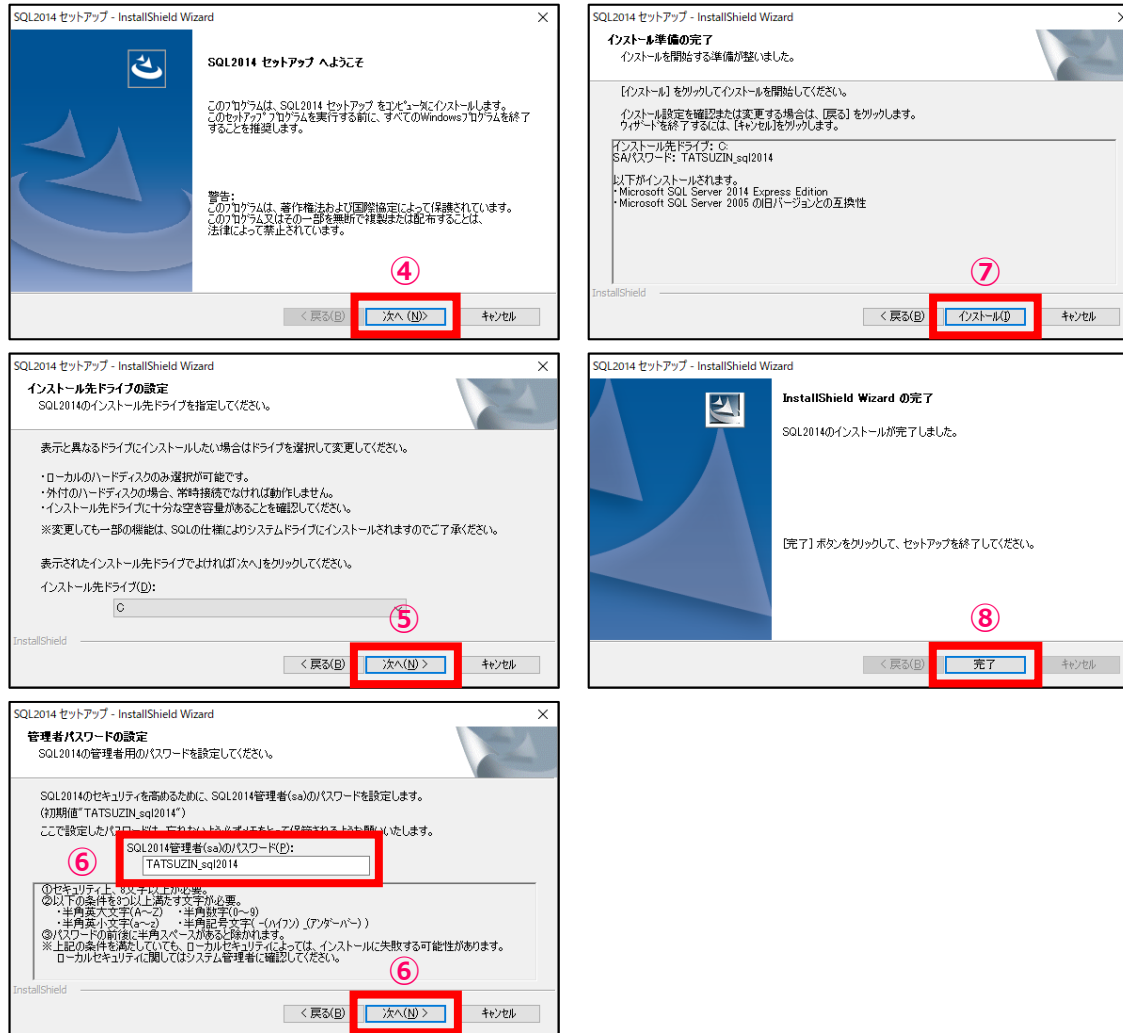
SQL2014 セットアップ - InstallShield Wizard

SQL2014 セットアップ へようこそ

このプログラムは、SQL2014 セットアップ をコンピュータにインストールします。このセットアッププログラムを実行する前に、すべてのWindowsプログラムを終了することを推奨します。

警告:
このプログラムは、著作権法および国際協定によって保護されています。このプログラム又はその一部を無断で複製または配布することは、法律によって禁止されています。

④

< 戻る(B) 次へ (N)> キャンセル

SQL2014 セットアップ - InstallShield Wizard

インストール先ドライブの設定
SQL2014のインストール先ドライブを指定してください。

表示と異なるドライブにインストールしたい場合はドライブを選択して変更してください。

・ローカルのハードディスクのみ選択が可能です。
・外付のハードディスクの場合、常時接続でなければ動作しません。
・インストール先ドライブに十分な空き容量があることを確認してください。
※変更しても一部の機能は、SQLの仕様によりシステムドライブにインストールされますのでご了承ください。

表示されたインストール先ドライブでよければ「次へ」をクリックしてください。

インストール先ドライブ(D):
C

⑤

InstallShield

< 戻る(B) 次へ(N) > キャンセル

SQL2014 セットアップ - InstallShield Wizard

管理者パスワードの設定
SQL2014の管理者用のパスワードを設定してください。

SQL2014のセキュリティを高めるために、SQL2014管理者(sa)のパスワードを設定します。
(初期値"TATSUZIN_sql2014")
ここで設定したパスワードは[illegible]いたします。

⑥

SQL2014管理者(sa)のパスワード(P):
TATSUZIN_sql2014

①セキュリティ上、8文字以上が必要。
②以下の条件を3つ以上満たす文字が必要。
・半角英大文字(A~Z) ・半角数字(0~9)
・半角英小文字(a~z) ・半角記号文字(-(ハイフン) _(アンダーバー))
③パスワードの前後に半角スペースがあると除かれます。
※上記の条件を満たしていても、ローカルセキュリティによっては、インストールに失敗する可能性があります。
ローカルセキュリティに関してはシステム管理者に確認してください。

⑥

InstallShield

< 戻る(B) 次へ(N) > キャンセル

SQL2014 セットアップ - InstallShield Wizard

インストール準備の完了
インストールを開始する準備が整いました。

[インストール] をクリックしてインストールを開始してください。

インストール設定を確認または変更する場合は、[戻る] をクリックします。ウィザードを終了するには、[キャンセル]をクリックします。

インストール先ドライブ: C:
SAパスワード: TATSUZIN_sql2014

以下がインストールされます。
・Microsoft SQL Server 2014 Express Edition
・Microsoft SQL Server 2005 の旧バージョンとの互換性

⑦

InstallShield

< 戻る(B) インストール(I) キャンセル

SQL2014 セットアップ - InstallShield Wizard

InstallShield Wizard の完了

SQL2014のインストールが完了しました。

[完了] ボタンをクリックして、セットアップを終了してください。

⑧

< 戻る(B) 完了 キャンセル